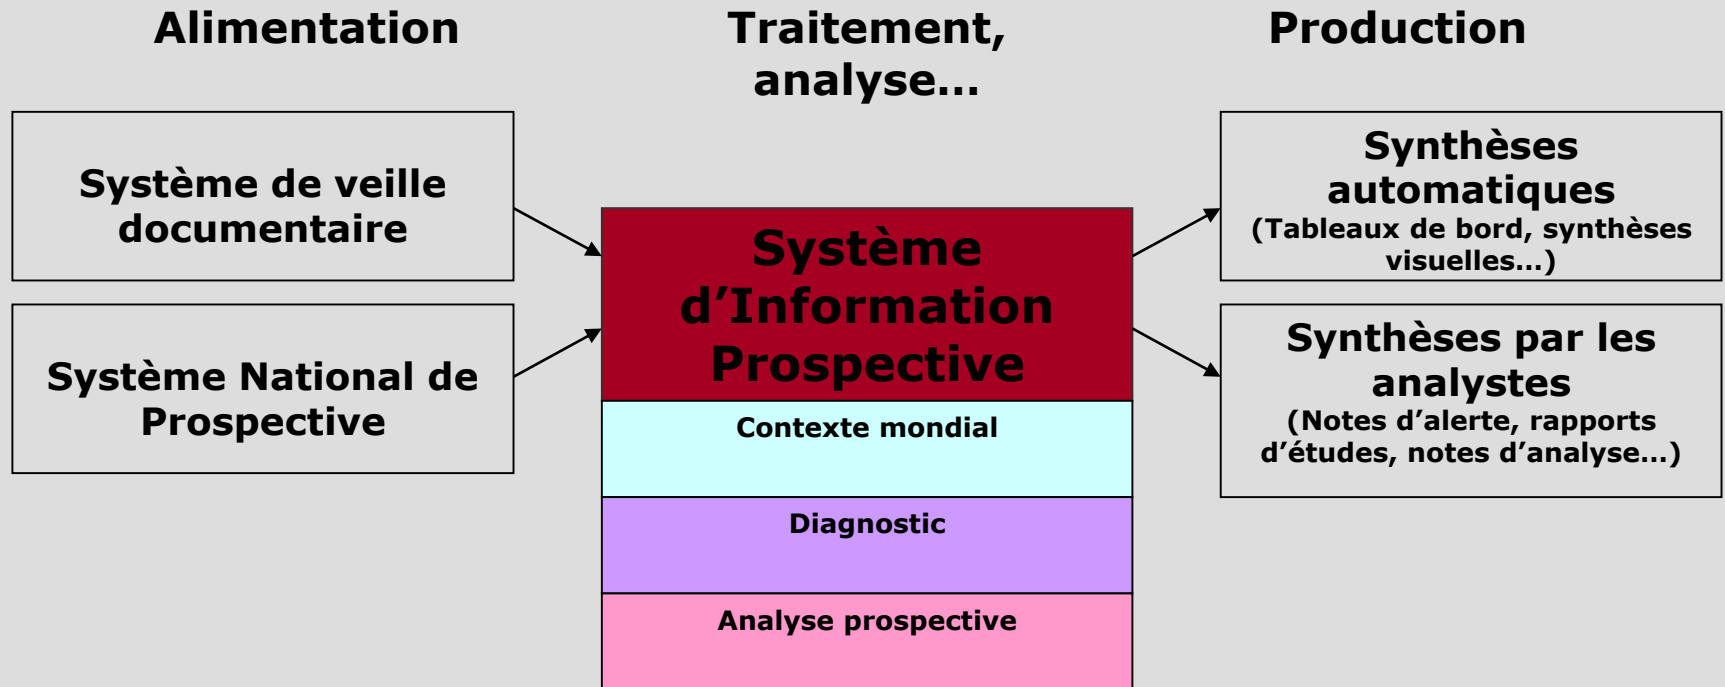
Alimentation

Traitement, analyse…

Production

Système de veille documentaire

Système National de Prospective

Système d’Information Prospective

Contexte mondial

Diagnostic

Analyse prospective

Synthèses automatiques
(Tableaux de bord, synthèses visuelles…)

Synthèses par les analystes
(Notes d’alerte, rapports d’études, notes d’analyse…)